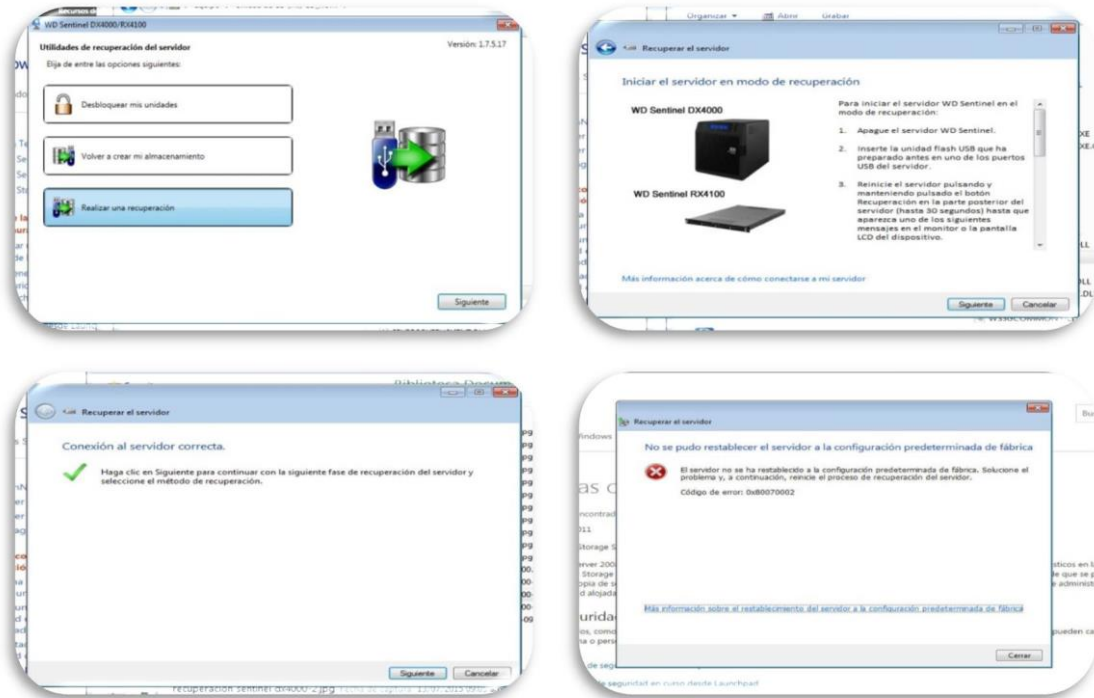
WD Sentinel DX4000/RX4100

Utilidades de recuperación del servidor

Versión: 1.7.5.17

Elija de entre las opciones siguientes:

Desbloquear mis unidades

Volver a crear mi almacenamiento

Realizar una recuperación

Siguiente

Organizar ▾ Abrir Grabar

Recuperar el servidor

Iniciar el servidor en modo de recuperación

WD Sentinel DX4000

WD Sentinel RX4100

Para iniciar el servidor WD Sentinel en el modo de recuperación:

1. Apague el servidor WD Sentinel.

2. Inserte la unidad flash USB que ha preparado antes en uno de los puertos USB del servidor.

3. Reinicie el servidor pulsando y manteniendo pulsado el botón Recuperación en la parte posterior del servidor (hasta 30 segundos) hasta que aparezca uno de los siguientes mensajes en el monitor o la pantalla LCD del dispositivo.

Más información acerca de cómo conectarse a mi servidor

Siguiente Cancelar

Recuperar el servidor

Conexión al servidor correcta.

Haga clic en Siguiente para continuar con la siguiente fase de recuperación del servidor y seleccione el método de recuperación.

Siguiente Cancelar

recuperación sentinel dx4000-2.jpg

Recuperar el servidor

No se pudo restablecer el servidor a la configuración predeterminada de fábrica

El servidor no se ha restablecido a la configuración predeterminada de fábrica. Solucione el problema y, a continuación, reinicie el proceso de recuperación del servidor.

Código de error: 0x80070002

Más información sobre el restablecimiento del servidor a la configuración predeterminada de fábrica

Cerrar

seguridad en curso desde Launchpad